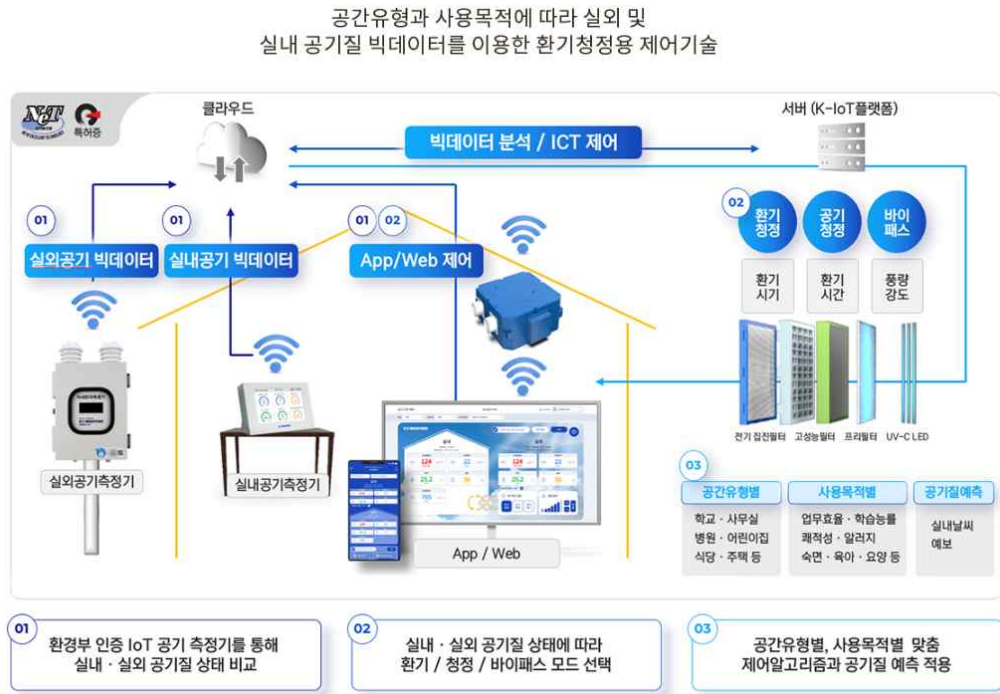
공간유형과 사용목적에 따라 실외 및
실내 공기질 빅데이터를 이용한 환기청정용 제어기술

NT
특허증

클라우드

서버 (K-IoT플랫폼)

빅데이터 분석 / ICT 제어

01
실외공기 빅데이터

01
실내공기 빅데이터

01 02
App/Web 제어

02
환기
청정

공기
청정

바이
패스

환기
시기

환기
시간

풍량
강도

전기 집진필터 고성능필터 프리필터 UV-C LED

실외공기측정기

실내공기측정기

App / Web

03

| 공간유형별 | 사용목적별 | 공기질예측 |
|---|---|---|
| 학교 · 사무실<br>병원 · 어린이집<br>식당 · 주택 등 | 업무효율 · 학습능률<br>쾌적성 · 알러지<br>숙면 · 육아 · 요양 등 | 실내날씨<br>예보 |

01
환경부 인증 IoT 공기 측정기를 통해
실내 · 실외 공기질 상태 비교

02
실내 · 실외 공기질 상태에 따라
환기 / 청정 / 바이패스 모드 선택

03
공간유형별, 사용목적별 맞춤
제어알고리즘과 공기질 예측 적용